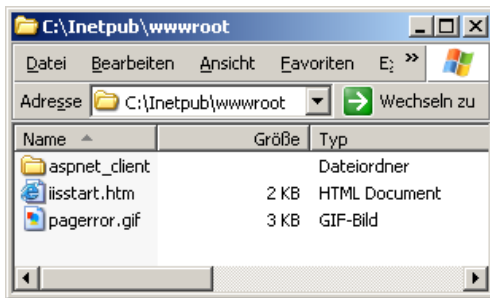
C:\Inetpub\wwwroot

Datei Bearbeiten Ansicht Favoriten E» 

Adresse C:\Inetpub\wwwroot Wechseln zu

| Name | Größe | Typ |
|---|---|---|
| aspnet_client | | Dateiordner |
| iisstart.htm | 2 KB | HTML Document |
| pagerror.gif | 3 KB | GIF-Bild |